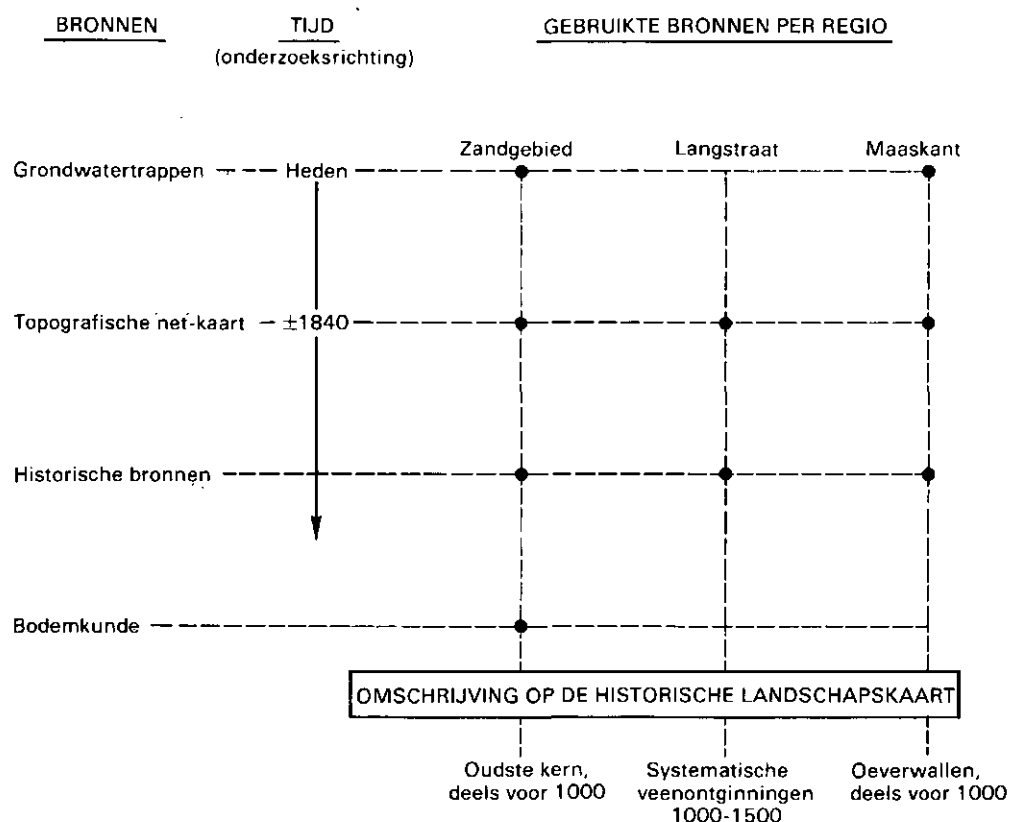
BRONNEN

TIJD
(onderzoeksrichting)

GEBRUIKTE BRONNEN PER REGIO

Zandgebied

Langstraat

Maaskant

Grondwatertrappen

Heden

Topografische net-kaart

$\pm 1840$

Historische bronnen

Bodemkunde

OMSCHRIJVING OP DE HISTORISCHE LANDSCHAPSKAART

Oudste kern, deels voor 1000

Systematische veenontginningen 1000-1500

Oeverwallen, deels voor 1000